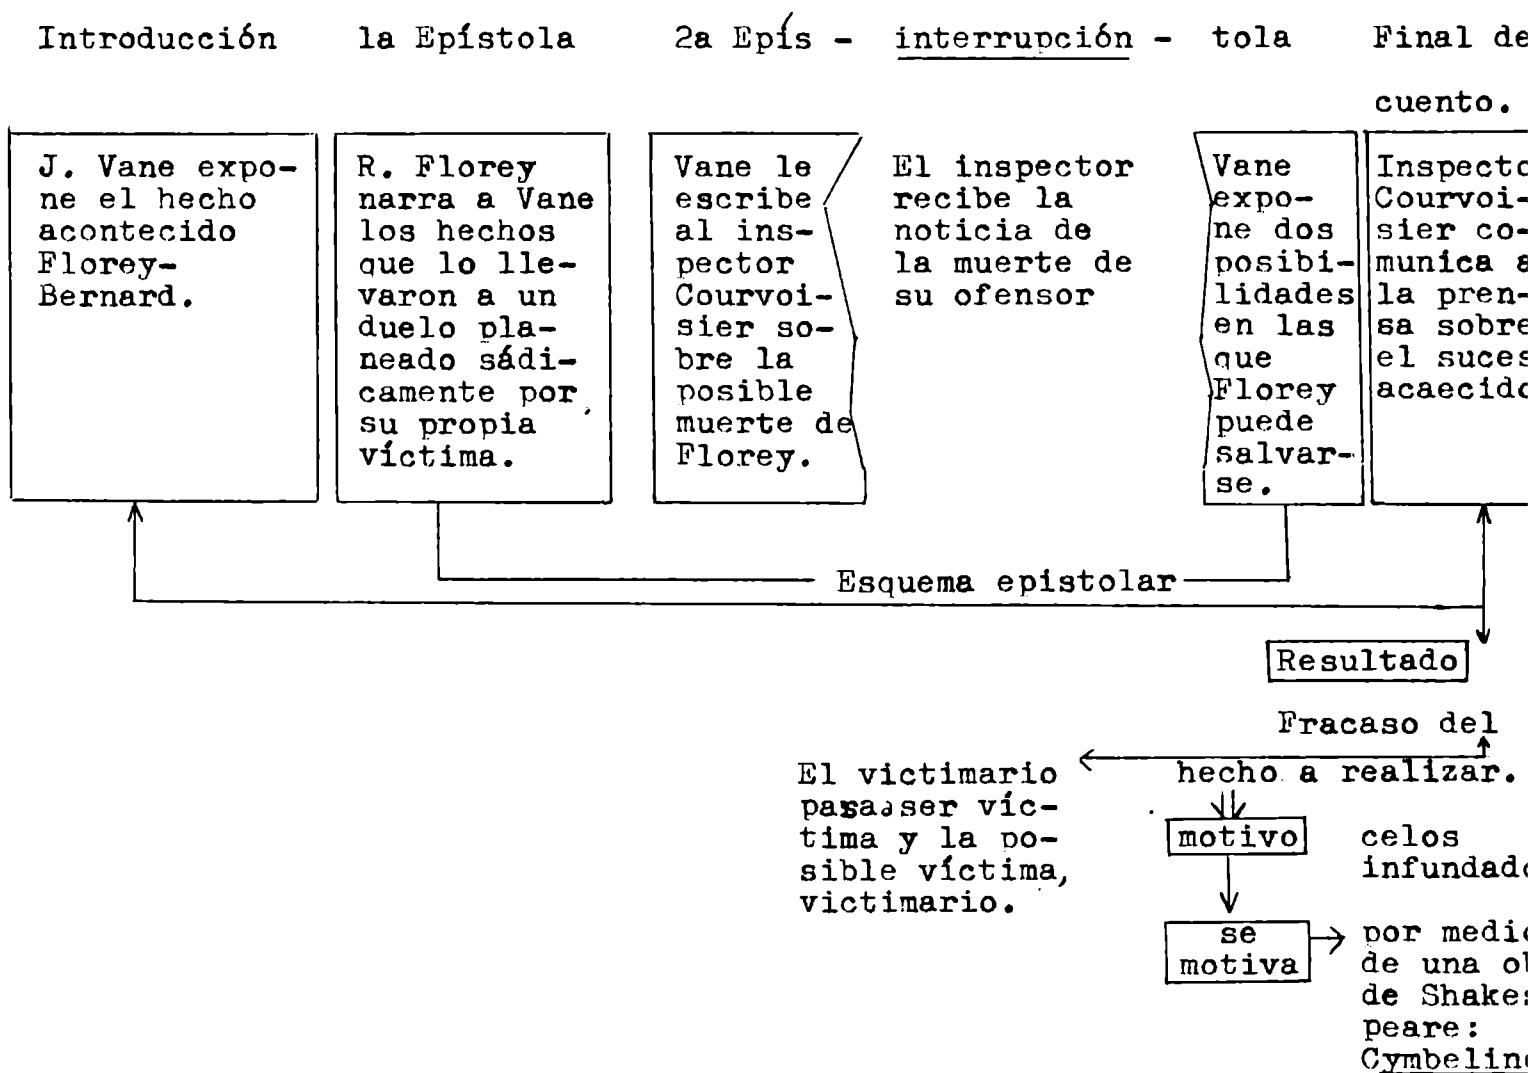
Introducción la Epístola 2a Epís - interrupción - tola Final de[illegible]

cuento.

J. Vane expone el hecho acontecido Florey-Bernard.

R. Florey narra a Vane los hechos que lo llevaron a un duelo planeado sádicamente por su propia víctima.

Vane le escribe al inspector Courvoisier sobre la posible muerte de Florey.

El inspector recibe la noticia de la muerte de su ofensor

Vane expone dos posibilidades en las que Florey puede salvarse.

Inspecto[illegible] Courvoisier comunica a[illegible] la prensa sobre el suces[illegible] acaecido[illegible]

Esquema epistolar

Resultado

Fracaso del hecho a realizar.

El victimario pasa a ser víctima y la posible víctima, victimario.

motivo

celos infundado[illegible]

se motiva

por medi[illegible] de una o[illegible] de Shake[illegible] peare: Cymbelin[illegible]